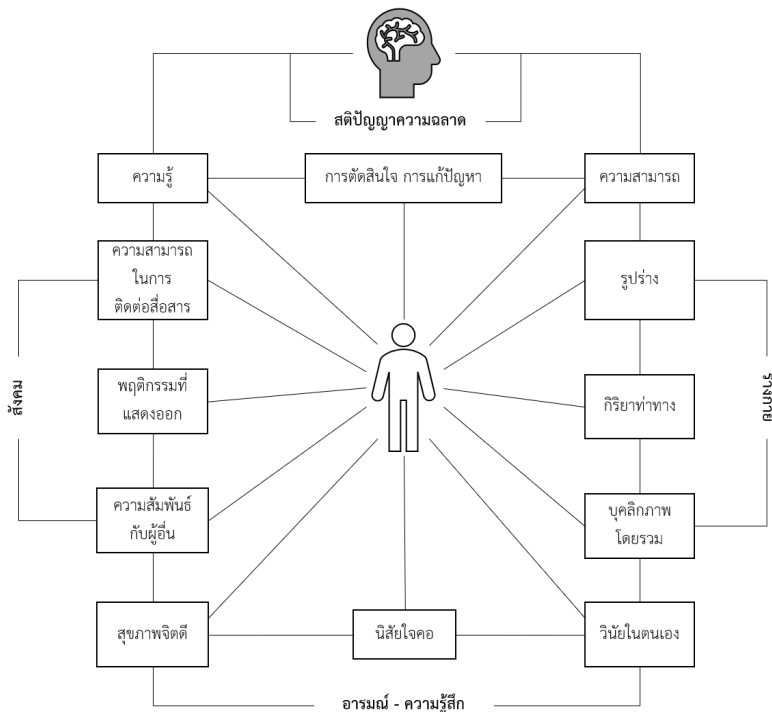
สติปัญญาความฉลาด

ความรู้

การตัดสินใจ การแก้ปัญหา

ความสามารถ

ความสามารถในการติดต่อสื่อสาร

รูปร่าง

สังคม

ร่างกาย

พฤติกรรมที่แสดงออก

กิริยาท่าทาง

ความสัมพันธ์กับผู้อื่น

บุคลิกภาพโดยรวม

สุขภาพจิตดี

นิสัยใจคอ

วินัยในตนเอง

อารมณ์ - ความรู้สึก